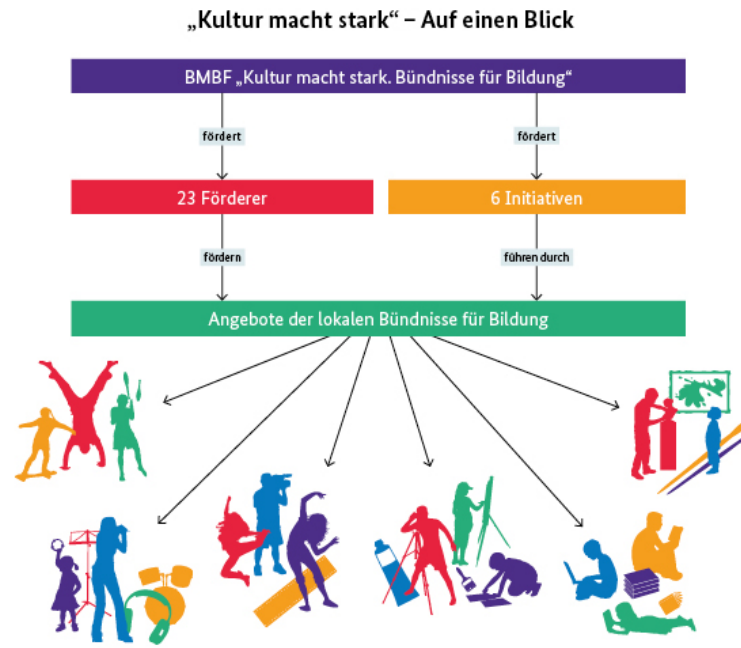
„Kultur macht stark" – Auf einen Blick

BMBF „Kultur macht stark. Bündnisse für Bildung"

fördert

fördert

23 Förderer

6 Initiativen

fördern

führen durch

Angebote der lokalen Bündnisse für Bildung